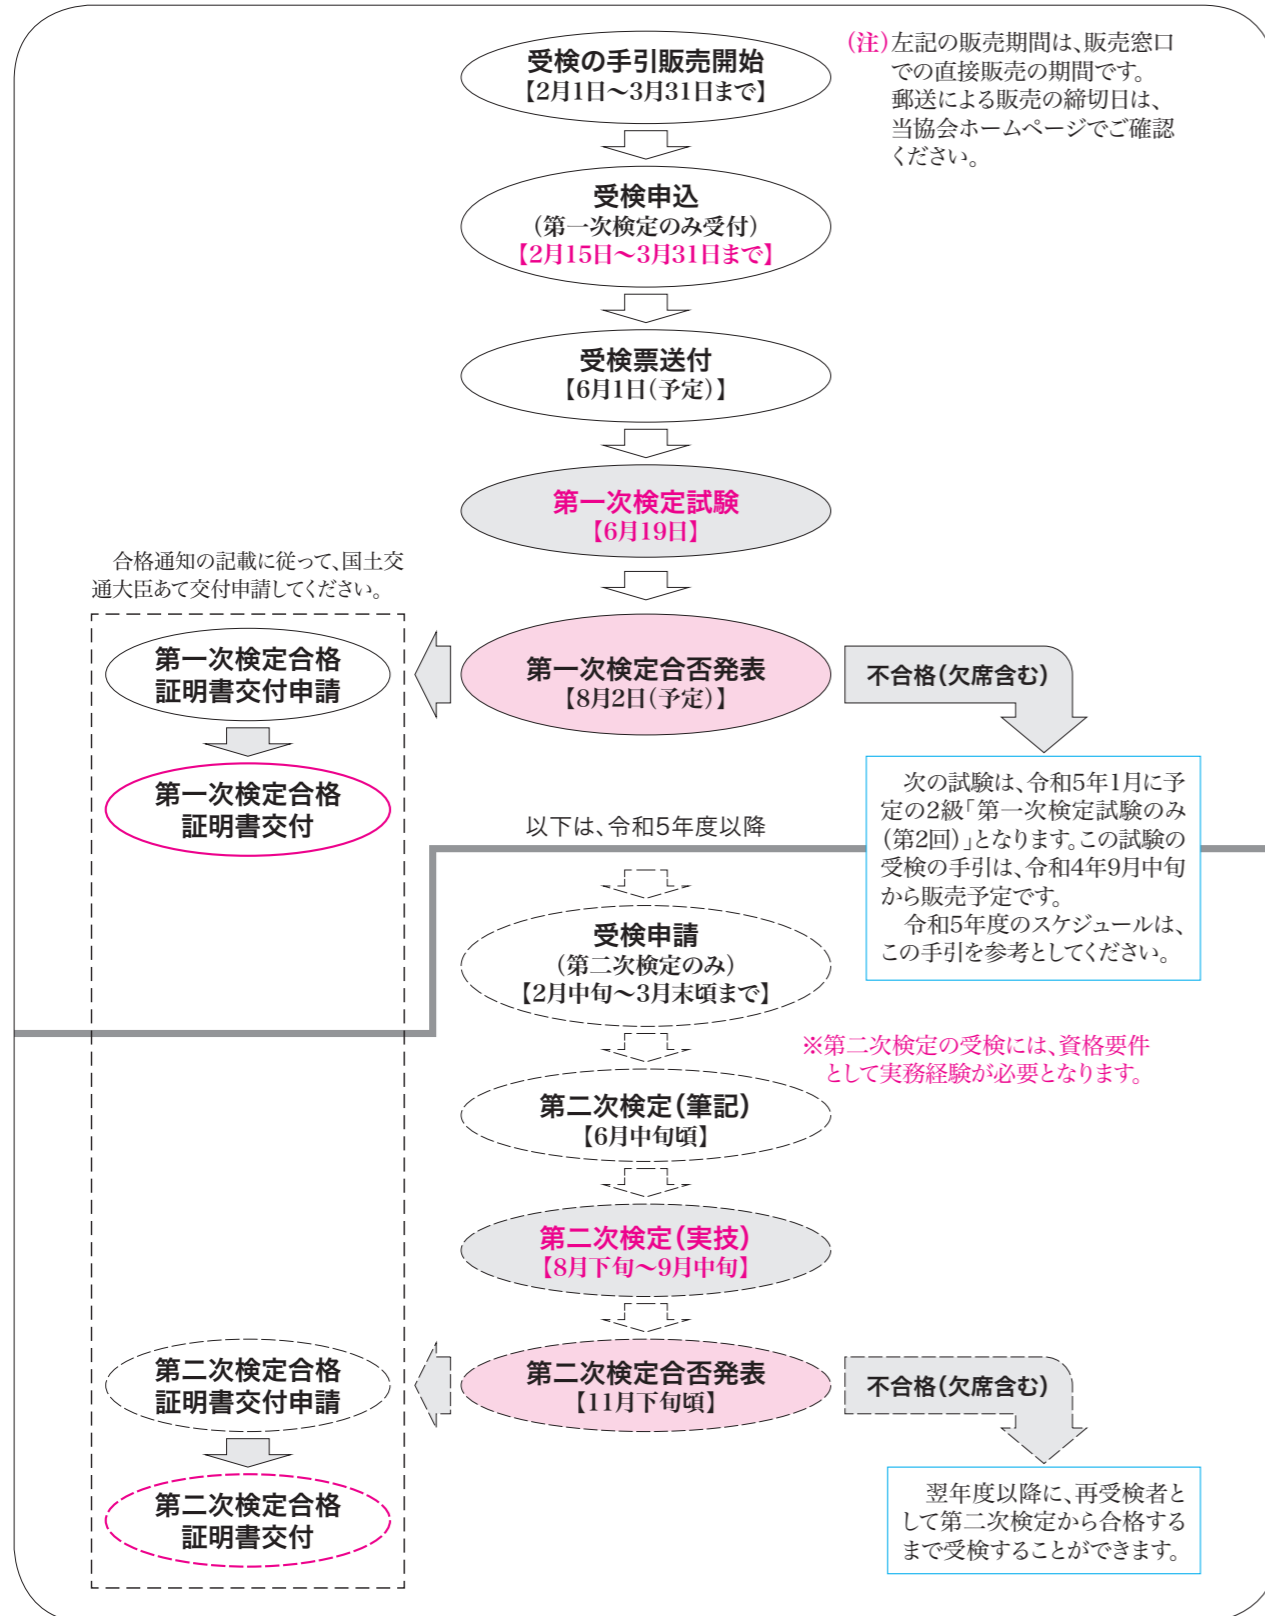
受検の手引販売開始
【2月1日～3月31日まで】

(注)左記の販売期間は、販売窓口での直接販売の期間です。郵送による販売の締切日は、当協会ホームページでご確認ください。

受検申込
(第一次検定のみ受付)
【2月15日～3月31日まで】

受検票送付
【6月1日(予定)】

第一次検定試験
【6月19日】

合格通知の記載に従って、国土交通大臣あて交付申請してください。

第一次検定合格
証明書交付申請

第一次検定合格
証明書交付

第一次検定合否発表
【8月2日(予定)】

不合格(欠席含む)

次の試験は、令和5年1月に予定の2級「第一次検定試験のみ(第2回)」となります。この試験の受検の手引は、令和4年9月中旬から販売予定です。
令和5年度のスケジュールは、この手引を参考としてください。

以下は、令和5年度以降

受検申請
(第二次検定のみ)
【2月中旬～3月末頃まで】

※第二次検定の受検には、資格要件として実務経験が必要となります。

第二次検定(筆記)
【6月中旬頃】

第二次検定(実技)
【8月下旬～9月中旬】

第二次検定合格
証明書交付申請

第二次検定合格
証明書交付

第二次検定合否発表
【11月下旬頃】

不合格(欠席含む)

翌年度以降に、再受検者として第二次検定から合格するまで受検することができます。